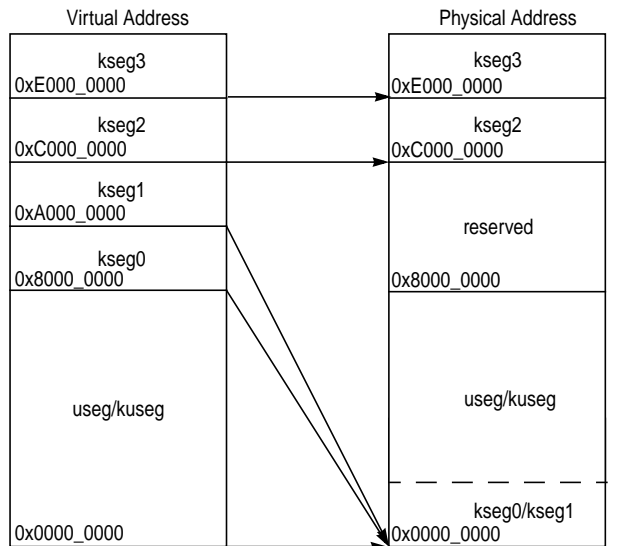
Virtual Address

kseg3
0xE000_0000

kseg2
0xC000_0000

kseg1
0xA000_0000

kseg0
0x8000_0000

useg/kuseg

0x0000_0000

Physical Address

kseg3
0xE000_0000

kseg2
0xC000_0000

reserved

0x8000_0000

useg/kuseg

kseg0/kseg1
0x0000_0000